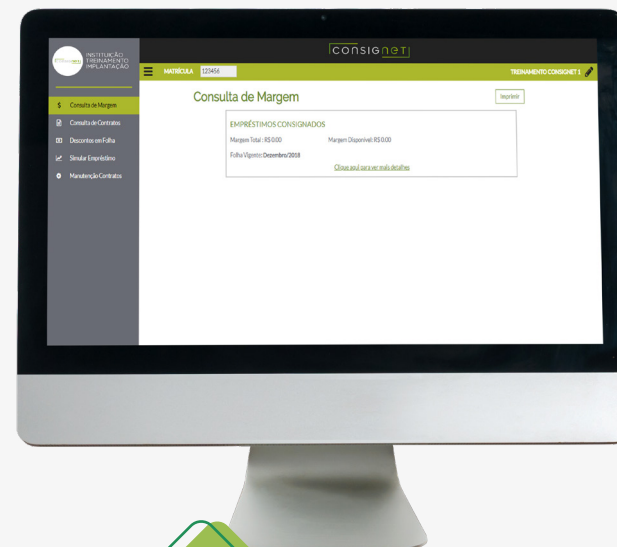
INSTITUIÇÃO TREINAMENTO IMPLANTAÇÃO

CONSIGNET

MATRÍCULA 123456

TREINAMENTO CONSIGNET 1

$ Consulta de Margem

Consulta de Contratos

Descontos em Folha

Simular Empréstimo

Manutenção Contratos

Consulta de Margem

Imprimir

EMPRÉSTIMOS CONSIGNADOS

Margem Total : R$ 0,00

Margem Disponível: R$ 0,00

Folha Vigente: Dezembro/2018

Clique aqui para ver mais detalhes